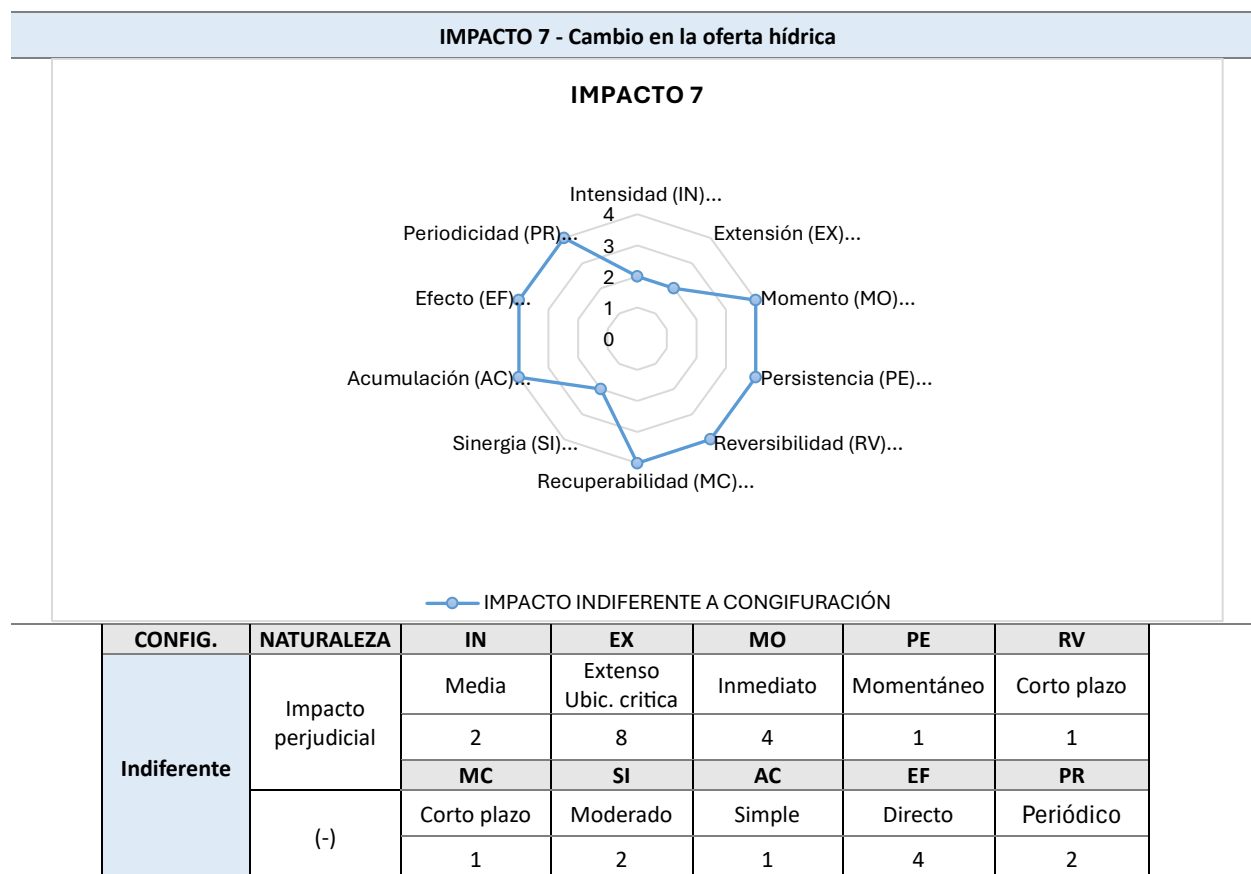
IMPACTO 7 - Cambio en la oferta hídrica

IMPACTO 7

Intensidad (IN)...
Extensión (EX)...
Momento (MO)...
Persistencia (PE)...
Reversibilidad (RV)...
Recuperabilidad (MC)...
Sinergia (SI)...
Acumulación (AC)...
Efecto (EF)...
Periodicidad (PR)...

4
3
2
1
0

IMPACTO INDIFERENTE A CONGIFURACIÓN

| CONFIG. | NATURALEZA | IN | EX | MO | PE | RV |
|---|---|---|---|---|---|---|
| Indiferente | Impacto perjudicial | Media | Extenso Ubic. critica | Inmediato | Momentáneo | Corto plazo |
| | | 2 | 8 | 4 | 1 | 1 |
| | | MC | SI | AC | EF | PR |
| | (-) | Corto plazo | Moderado | Simple | Directo | Periódico |
| | | 1 | 2 | 1 | 4 | 2 |